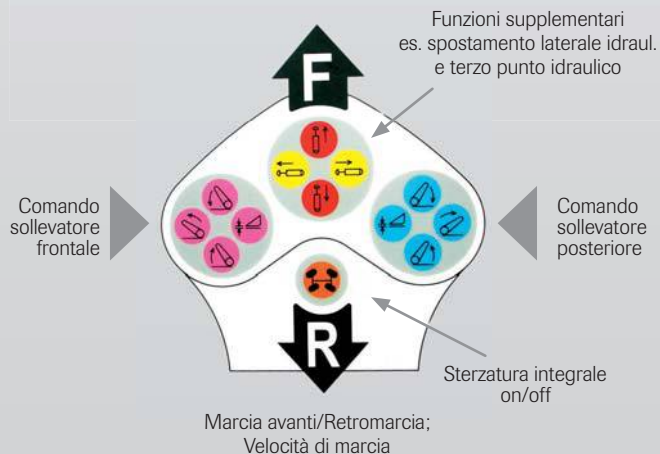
Funzioni supplementari
es. spostamento laterale idraul.
e terzo punto idraulico

F

Comando sollevatore frontale

Comando sollevatore posteriore

R

Sterzatura integrale on/off

Marcia avanti/Retromarcia;
Velocità di marcia